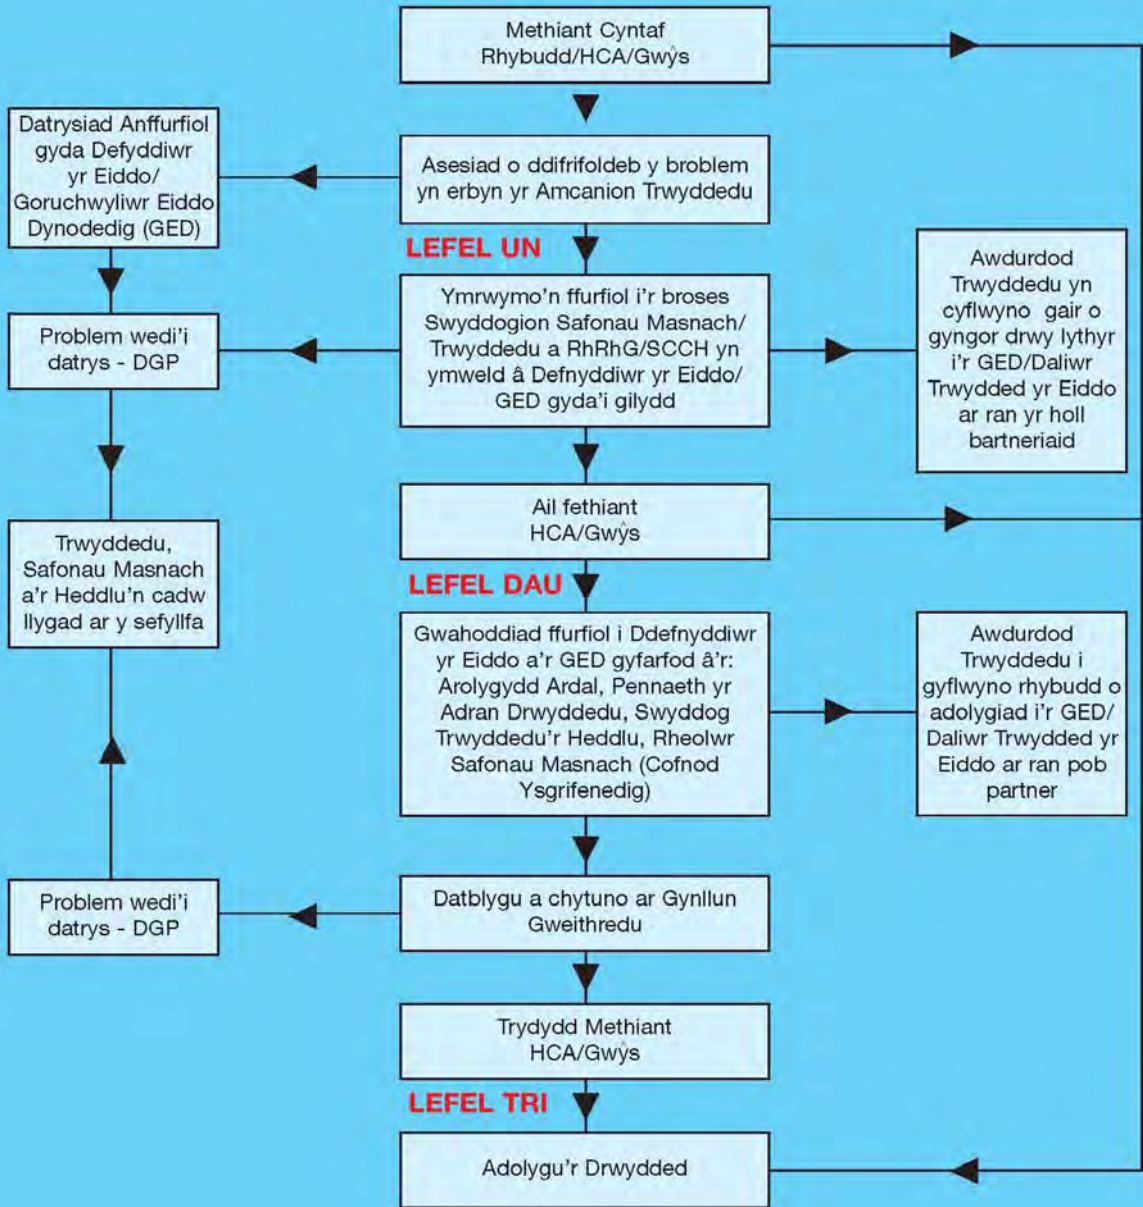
Methiant Cyntaf
Rhybudd/HCA/Gwŷs

Datrysiad Anffurfiol gyda Defyddiwr yr Eiddo/ Goruchwyliwr Eiddo Dynodedig (GED)

Asesiad o ddifrifoldeb y broblem yn erbyn yr Amcanion Trwyddedu

LEFEL UN

Ymrwymo'n ffurfiol i'r broses Swyddogion Safonau Masnach/ Trwyddedu a RhRhG/SCCH yn ymweld â Defnyddiwr yr Eiddo/ GED gyda'i gilydd

Problem wedi'i datrys - DGP

Awdurdod Trwyddedu yn cyflwyno gair o gyngor drwy lythyr i'r GED/Daliwr Trwydded yr Eiddo ar ran yr holl bartneriaid

Ail fethiant
HCA/Gwŷs

Trwyddedu, Safonau Masnach a'r Heddlu'n cadw llygad ar y sefyllfa

LEFEL DAU

Gwahoddiad ffurfiol i Ddefnyddiwr yr Eiddo a'r GED gyfarfod â'r: Arolygydd Ardal, Pennaeth yr Adran Drwyddedu, Swyddog Trwyddedu'r Heddlu, Rheolwr Safonau Masnach (Cofnod Ysgrifenedig)

Awdurdod Trwyddedu i gyflwyno rhybudd o adolygiad i'r GED/ Daliwr Trwydded yr Eiddo ar ran pob partner

Problem wedi'i datrys - DGP

Datblygu a chytuno ar Gynllun Gweithredu

Trydydd Methiant
HCA/Gwŷs

LEFEL TRI

Adolygu'r Drwydded